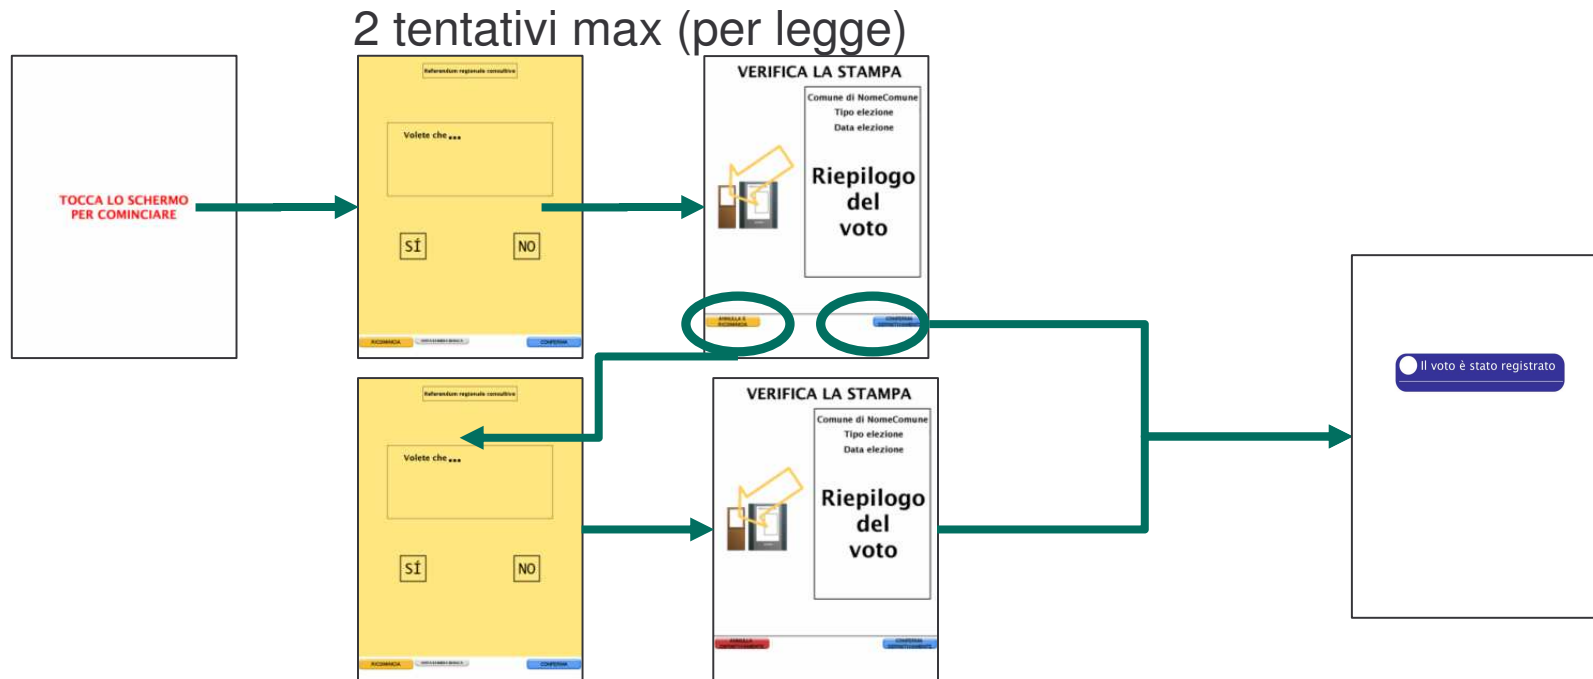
2 tentativi max (per legge)

TOCCA LO SCHERMO PER COMINCIARE

Referendum regionale consultivo

Volete che...

SÌ

NO

RICOMINCIA

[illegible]

CONFERMA

VERIFICA LA STAMPA

Comune di NomeComune
Tipo elezione
Data elezione

Riepilogo del voto

ANNULLA E RICOMINCIA

CONFERMA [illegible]

Il voto è stato registrato

Referendum regionale consultivo

Volete che...

SÌ

NO

RICOMINCIA

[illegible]

CONFERMA

VERIFICA LA STAMPA

Comune di NomeComune
Tipo elezione
Data elezione

Riepilogo del voto

ANNULLA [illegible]

CONFERMA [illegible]